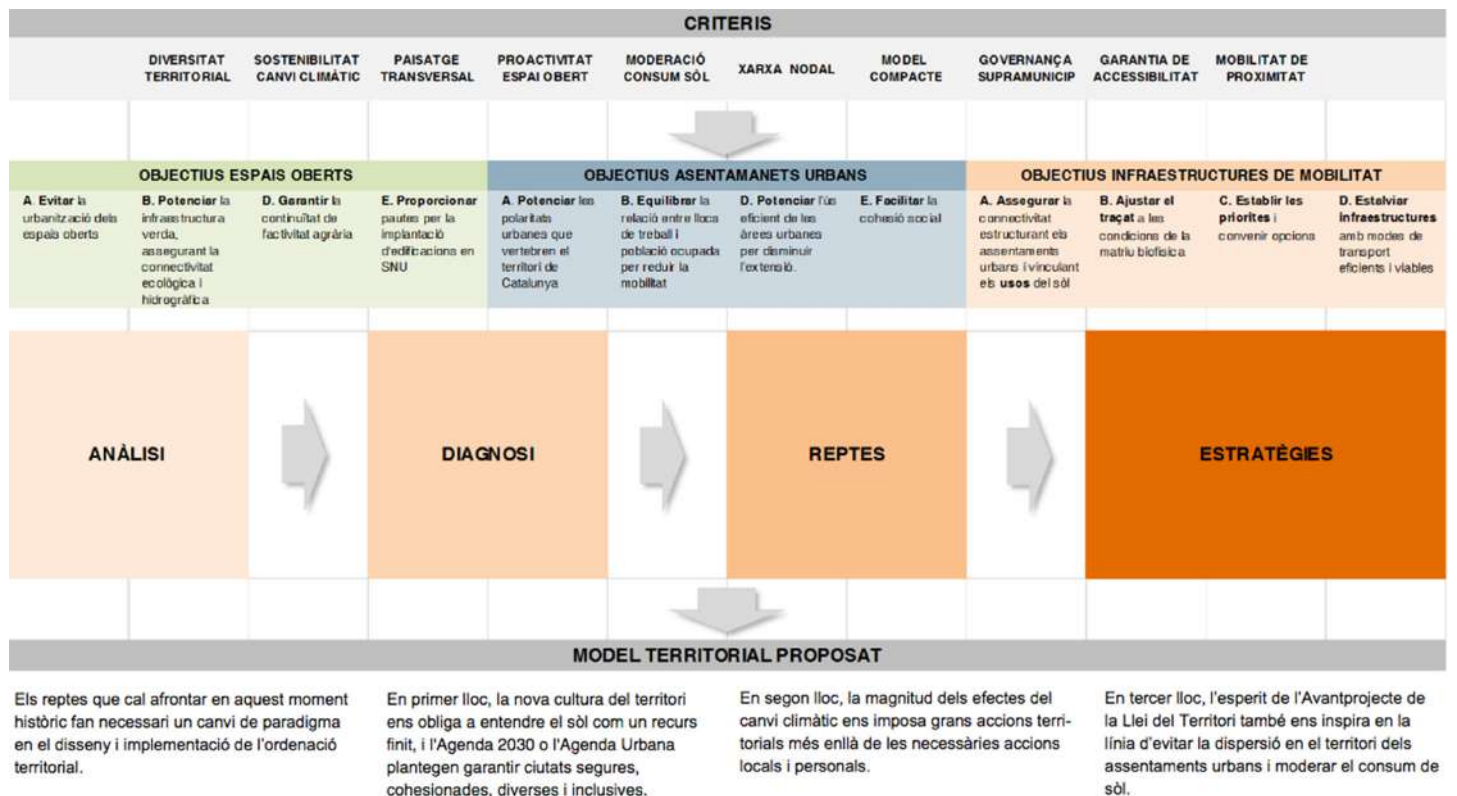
CRITERIS

DIVERSITAT TERRITORIAL

SOSTENIBILITAT CANVI CLIMÀTIC

PAISATGE TRANSVERSAL

PROACTIVITAT ESPAI OBERT

MODERACIÓ CONSUM SÒL

XARXA NODAL

MODEL COMPACTE

GOVERNANÇA SUPRAMUNICIP

GARANTIA DE ACCESSIBILITAT

MOBILITAT DE PROXIMITAT

OBJECTIUS ESPAIS OBERTS

A. Evitar la urbanització dels espais oberts

B. Potenciar la infraestructura verda, assegurant la connectivitat ecològica i hidrogràfica

D. Garantir la continuïtat de l'activitat agrària

E. Proporcionar pautes per la implantació d'edificacions en SNU

OBJECTIUS ASENTAMANETS URBANS

A. Potenciar les polaritats urbanes que vertebren el territori de Catalunya

B. Equilibrar la relació entre lloc de treball i població ocupada per reduir la mobilitat

D. Potenciar l'ús eficient de les àrees urbanes per disminuir l'extensió.

E. Facilitar la cohesió social

OBJECTIUS INFRAESTRUCTURES DE MOBILITAT

A. Assegurar la connectivitat estructurant els assentaments urbans i vinculant els usos del sòl

B. Ajustar el traçat a les condicions de la matriu biofísica

C. Establir les priorites i convenir opcions

D. Estalviar infraestructures amb modes de transport eficients i viables

ANÀLISI

DIAGNOSI

REPTES

ESTRATÈGIES

MODEL TERRITORIAL PROPOSAT

Els reptes que cal afrontar en aquest moment històric fan necessari un canvi de paradigma en el disseny i implementació de l'ordenació territorial.

En primer lloc, la nova cultura del territori ens obliga a entendre el sòl com un recurs finit, i l'Agenda 2030 o l'Agenda Urbana plantegen garantir ciutats segures, cohesionades, diverses i inclusives.

En segon lloc, la magnitud dels efectes del canvi climàtic ens imposa grans accions territorials més enllà de les necessàries accions locals i personals.

En tercer lloc, l'esperit de l'Avantprojecte de la Llei del Territori també ens inspira en la línia d'evitar la dispersió en el territori dels assentaments urbans i moderar el consum de sòl.